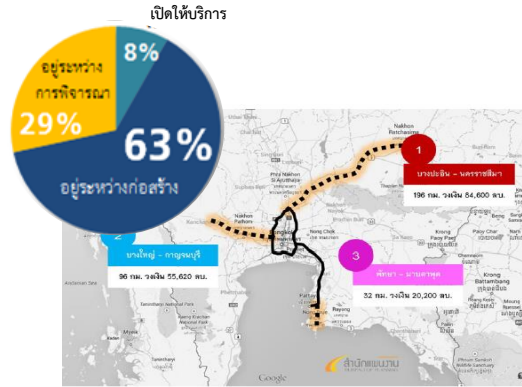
เปิดให้บริการ

8%

อยู่ระหว่างการพิจารณา

29%

63%

อยู่ระหว่างก่อสร้าง

Nakhon Ratchasima

1

บางปะอิน – นครราชสีมา

196 กม. วงเงิน 84,600 ลบ.

2

บางใหญ่ – กาญจนบุรี

96 กม. วงเงิน 55,620 ลบ.

3

พัทยา – มาบตาพุด

32 กม. วงเงิน 20,200 ลบ.

Rayong

สำนักแผนงาน

Google